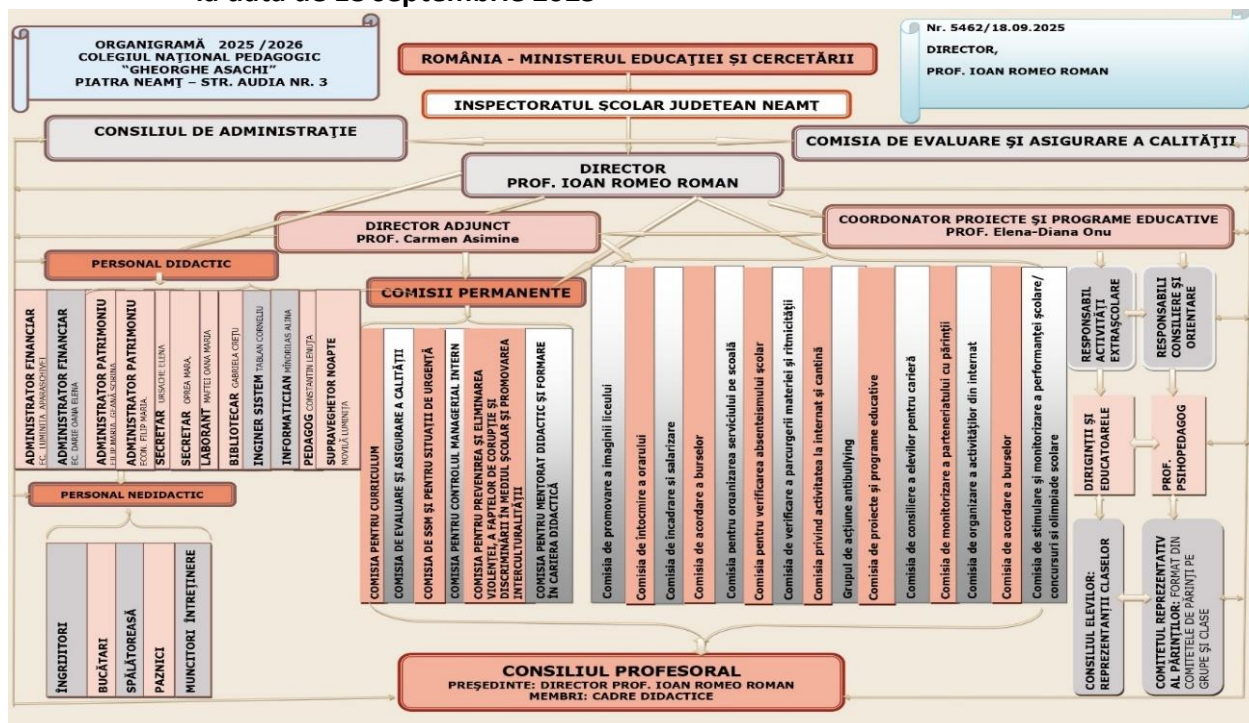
la data de 18 septembrie 2025

ORGANIGRAMĂ 2025 /2026
COLEGIUL NAȚIONAL PEDAGOGIC
"GHEORGHE ASACHI"
PIATRA NEAMȚ – STR. AUDIA NR. 3

ROMÂNIA - MINISTERUL EDUCAȚIEI ȘI CERCETĂRII

Nr. 5462/18.09.2025
DIRECTOR,
PROF. IOAN ROMEO ROMAN

INSPECTORATUL ȘCOLAR JUDEȚEAN NEAMȚ

CONSILIUL DE ADMINISTRAȚIE

COMISIA DE EVALUARE ȘI ASIGURARE A CALITĂȚII

DIRECTOR
PROF. IOAN ROMEO ROMAN

DIRECTOR ADJUNCT
PROF. Carmen Asimine

COORDONATOR PROIECTE ȘI PROGRAME EDUCATIVE
PROF. Elena-Diana Onu

PERSONAL DIDACTIC

COMISII PERMANENTE

ADMINISTRATOR FINANCIAR EC. LUMINIȚA APARASCHIVEI
ADMINISTRATOR FINANCIAR EC. DARIE OANA ELENA
ADMINISTRATOR PATRIMONIU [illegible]
ADMINISTRATOR PATRIMONIU ECON. FILIP MARIA
SECRETAR URSACHE ELENA
SECRETAR OPREA MARA
LABORANT MAFTEI OANA MARIA
BIBLIOTECAR GABRIELA CREȚU
INGINER SISTEM TABLAN CORNELIU
INFORMATICIAN MÂNDRILAS ALINA
PEDAGOG CONSTANTIN LENUȚA
SUPRAVEGHETOR NOAPTE MOVILĂ LUMINIȚA

COMISIA PENTRU CURRICULUM
COMISIA DE EVALUARE ȘI ASIGURARE A CALITĂȚII
COMISIA DE SSM ȘI PENTRU SITUAȚII DE URGENȚĂ
COMISIA PENTRU CONTROLUL MANAGERIAL INTERN
COMISIA PENTRU PREVENIREA ȘI ELIMINAREA VIOLENȚEI, A FAPTELOR DE CORUPȚIE ȘI DISCRIMINĂRII ÎN MEDIUL ȘCOLAR ȘI PROMOVAREA INTERCULTURALITĂȚII
COMISIA PENTRU MENTORAT DIDACTIC ȘI FORMARE ÎN CARIERA DIDACTICĂ

Comisia de promovare a imaginii liceului
Comisia de întocmire a orarului
Comisia de încadrare și salarizare
Comisia de acordare a burselor
Comisia pentru organizarea serviciului pe școală
Comisia pentru verificarea absenteismului școlar
Comisia de verificare a parcurgerii materiei și ritmicității
Comisia privind activitatea la internat și cantină
Grupul de acțiune antibullying
Comisia de proiecte și programe educative
Comisia de consiliere a elevilor pentru carieră
Comisia de monitorizare a parteneriatului cu părinții
Comisia de organizare a activităților din internat
Comisia de acordare a burselor
Comisia de stimulare și monitorizare a performanței școlare/ concursuri și olimpiade școlare

RESPONSABIL ACTIVITĂȚI EXTRAȘCOLARE
RESPONSABIL CONSILIERE ȘI ORIENTARE

DIRIGINȚII ȘI EDUCATOARELE
PROF. PSIHOPEDAGOG

PERSONAL NEDIDACTIC

ÎNGRIJITORI
BUCĂTARI
SPĂLĂTOREASĂ
PAZNICI
MUNCITORI ÎNTREȚINERE

CONSILIUL ELEVILOR: REPREZENTANȚII CLASELOR
COMITETUL REPREZENTATIV AL PĂRINȚILOR: FORMAT DIN COMITETELE DE PĂRINȚI PE GRUPE ȘI CLASE

CONSILIUL PROFESORAL
PREȘEDINTE: DIRECTOR PROF. IOAN ROMEO ROMAN
MEMBRI: CADRE DIDACTICE